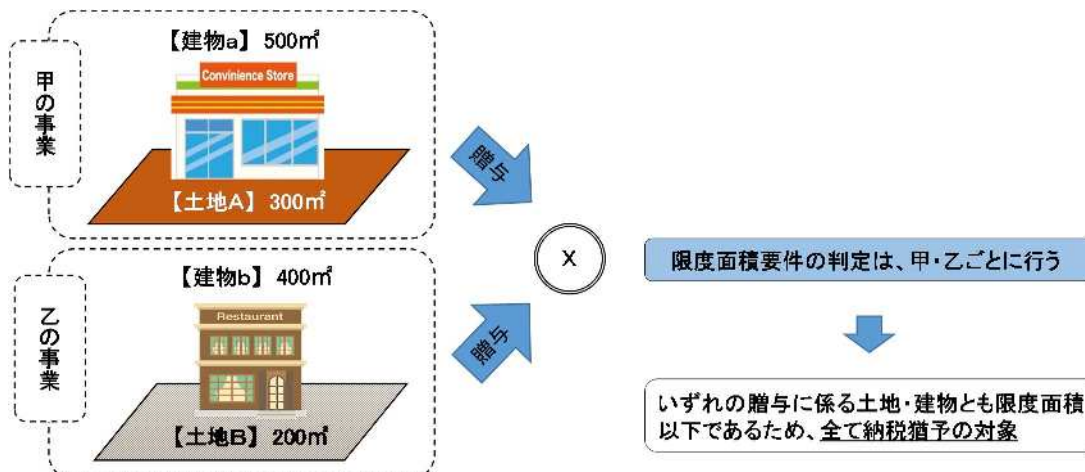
甲の事業

【建物a】 500㎡

Convinience Store

【土地A】 300㎡

贈与

乙の事業

【建物b】 400㎡

Restaurant

【土地B】 200㎡

贈与

X

限度面積要件の判定は、甲・乙ごとに行う

いずれの贈与に係る土地・建物とも限度面積以下であるため、全て納税猶予の対象